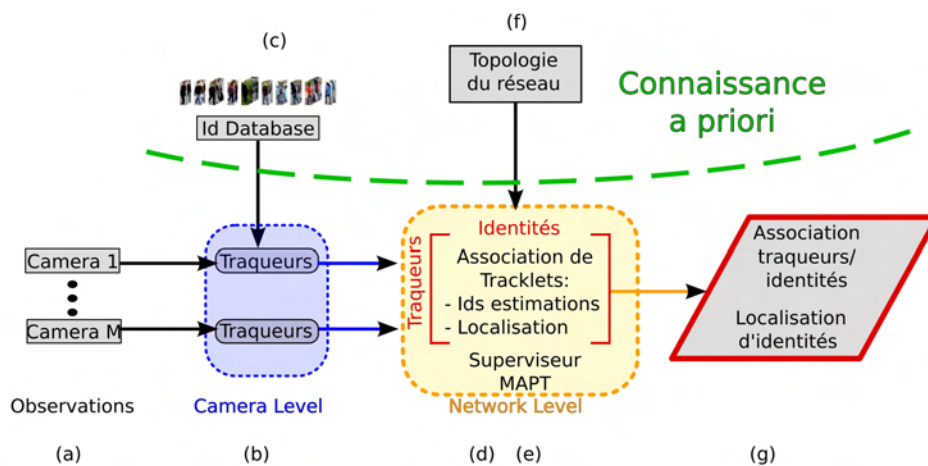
(c)

Id Database

(f)

Topologie du réseau

Connaissance a priori

Camera 1

Camera M

Traqueurs

Traqueurs

Identités

Traqueurs

Association de Tracklets:
- Ids estimations
- Localisation

Superviseur MAPT

Association traqueurs/ identités

Localisation d'identités

Observations

Camera Level

Network Level

(a)

(b)

(d)

(e)

(g)